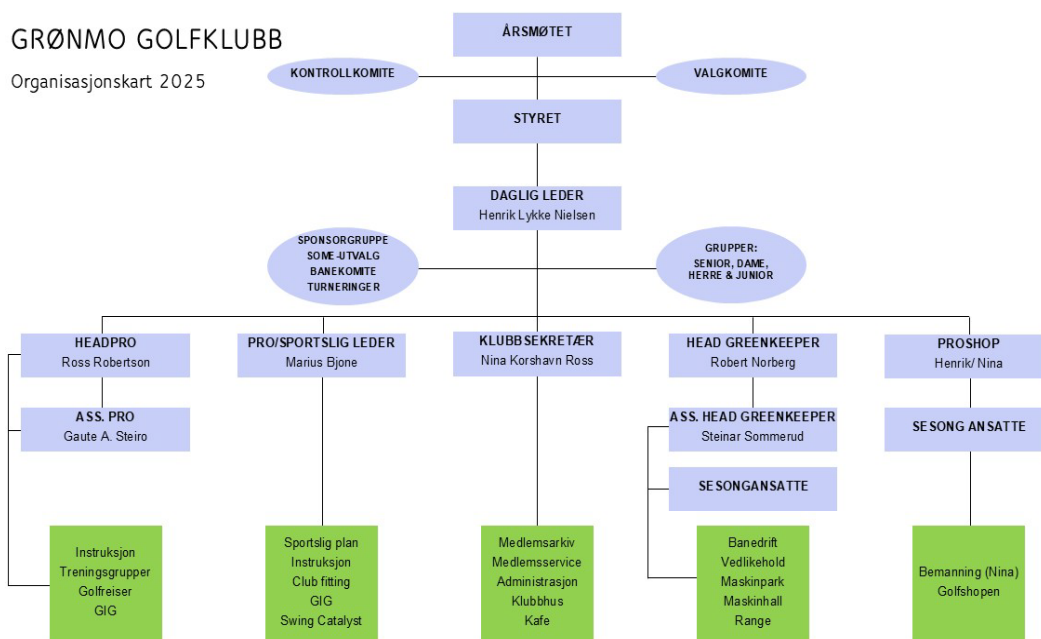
GRØNMO GOLFKLUBB

Organisasjonskart 2025

ÅRSMØTET

KONTROLLKOMITE

VALGKOMITE

STYRET

DAGLIG LEDER
Henrik Lykke Nielsen

SPONSORGRUPPE
SOME-UTVALG
BANEKOMITE
TURNERINGER

GRUPPER:
SENIOR, DAME,
HERRE & JUNIOR

HEADPRO
Ross Robertson

ASS. PRO
Gaute A. Steiro

Instruksjon
Treningsgrupper
Golfreiser
GIG

PRO/SPORTSLIG LEDER
Marius Bjone

Sportslig plan
Instruksjon
Club fitting
GIG
Swing Catalyst

KLUBBSEKRETÆR
Nina Korshavn Ross

Medlemsarkiv
Medlemsservice
Administrasjon
Klubbhus
Kafe

HEAD GREENKEEPER
Robert Norberg

ASS. HEAD GREENKEEPER
Steinar Sommerud

SESONGANSATTE

Banedrift
Vedlikehold
Maskinpark
Maskinhall
Range

PROSHOP
Henrik/ Nina

SESONG ANSATTE

Bemanning (Nina)
Golfshopen